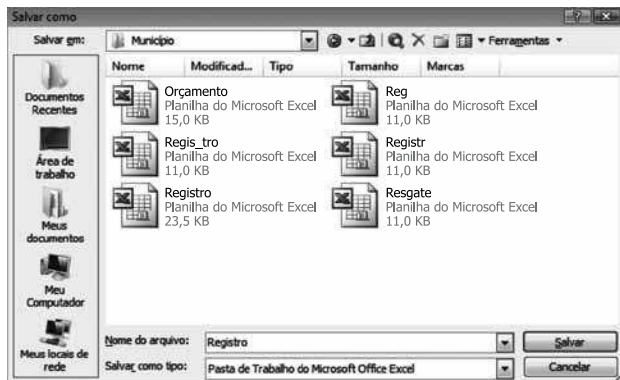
Salvar como

Salvar em: Município

Ferramentas

Documentos Recentes

Área de trabalho

Meus documentos

Meu Computador

Meus locais de rede

| Nome | Modificad... | Tipo | Tamanho | Marcas |
|---|---|---|---|---|

Orçamento
Planilha do Microsoft Excel
15,0 KB

Reg
Planilha do Microsoft Excel
11,0 KB

Regis_tro
Planilha do Microsoft Excel
11,0 KB

Registr
Planilha do Microsoft Excel
11,0 KB

Registro
Planilha do Microsoft Excel
23,5 KB

Resgate
Planilha do Microsoft Excel
11,0 KB

Nome do arquivo: Registro

Salvar como tipo: Pasta de Trabalho do Microsoft Office Excel

Salvar

Cancelar